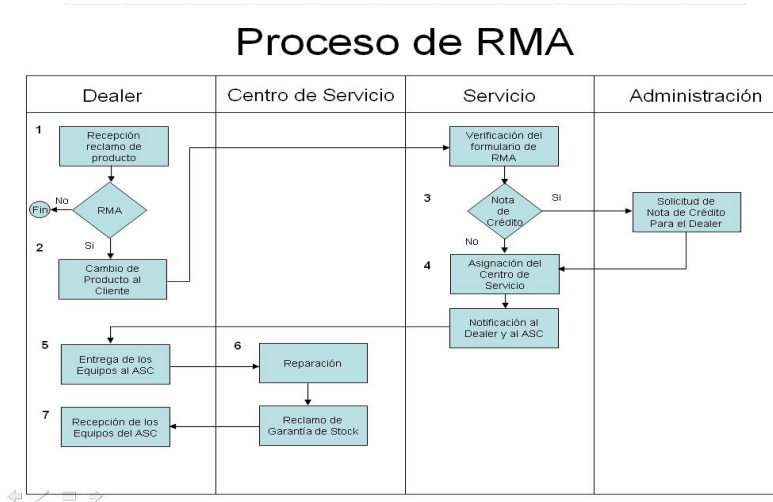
Proceso de RMA

| Dealer | Centro de Servicio | Servicio | Administración |
|---|---|---|---|

1 Recepción reclamo de producto

RMA

No

Fin

Si

2 Cambio de Producto al Cliente

Verificación del formulario de RMA

3 Nota de Crédito

Si

No

Solicitud de Nota de Crédito Para el Dealer

4 Asignación del Centro de Servicio

Notificación al Dealer y al ASC

5 Entrega de los Equipos al ASC

6 Reparación

Reclamo de Garantía de Stock

7 Recepción de los Equipos del ASC